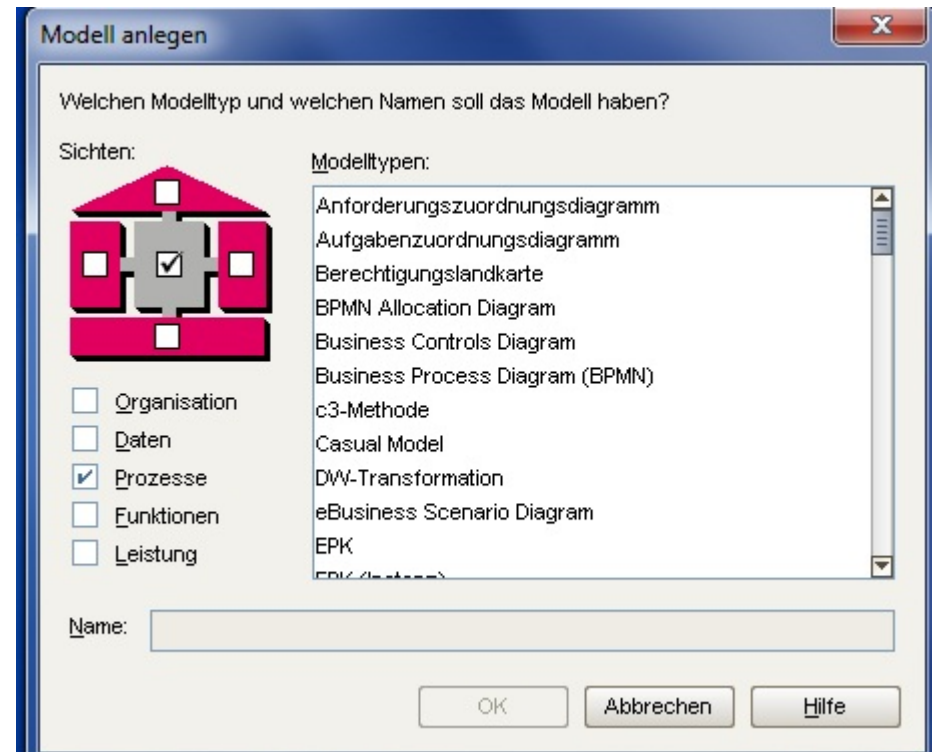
Modell anlegen

Welchen Modelltyp und welchen Namen soll das Modell haben?

Sichten:

Organisation
Daten
Prozesse
Funktionen
Leistung

Modelltypen:

Anforderungszuordnungsdiagramm
Aufgabenzuordnungsdiagramm
Berechtigungslandkarte
BPMN Allocation Diagram
Business Controls Diagram
Business Process Diagram (BPMN)
c3-Methode
Casual Model
DW-Transformation
eBusiness Scenario Diagram
EPK
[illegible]

Name:

OK
Abbrechen
Hilfe